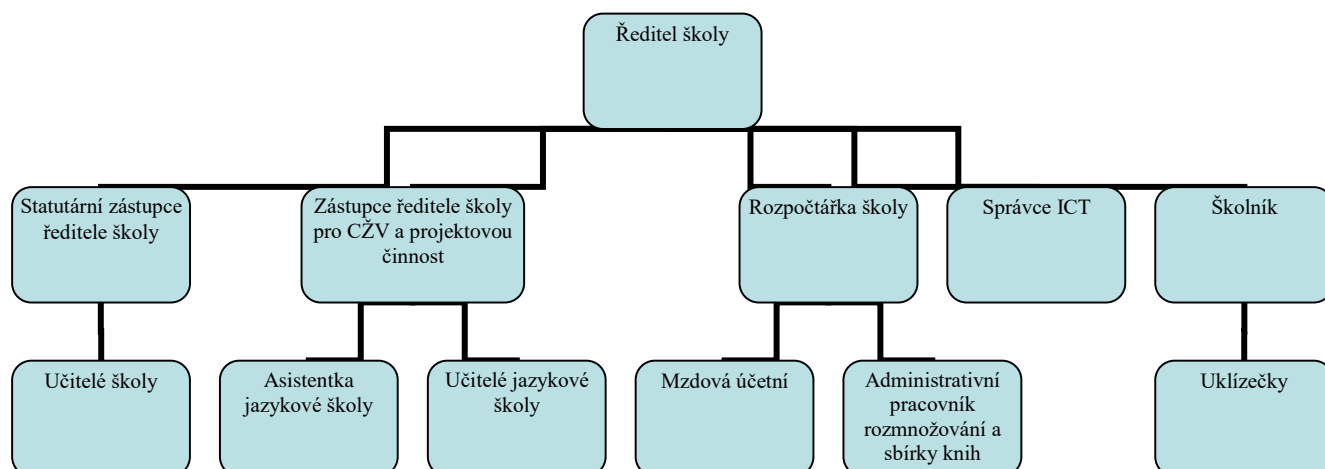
Ředitel školy

Statutární zástupce ředitele školy

Zástupce ředitele školy pro CŽV a projektovou činnost

Rozpočtářka školy

Správce ICT

Školník

Učitelé školy

Asistentka jazykové školy

Učitelé jazykové školy

Mzdová účetní

Administrativní pracovník rozmnožování a sbírky knih

Uklízečky